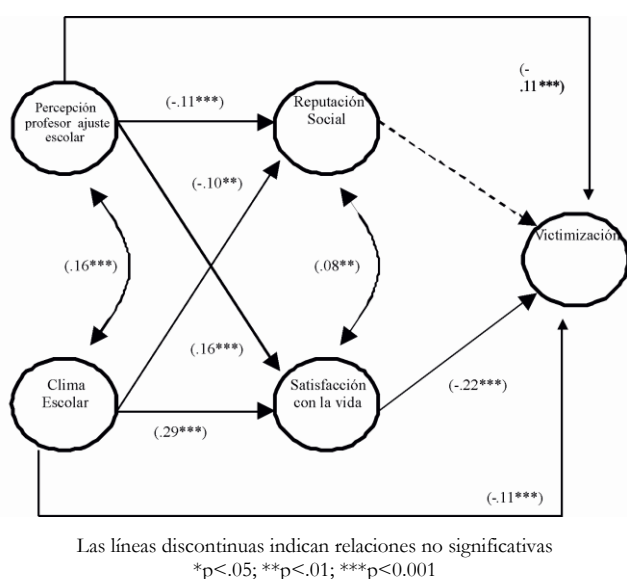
Percepción profesor ajuste escolar

(-.11***)

Reputación Social

(-.11***)

(-.10**)

Victimización

(.16***)

(.08**)

(.16***)

Clima Escolar

Satisfacción con la vida

(-.22***)

(.29***)

(-.11***)

Las líneas discontinuas indican relaciones no significativas
*p<.05; **p<.01; ***p<0.001